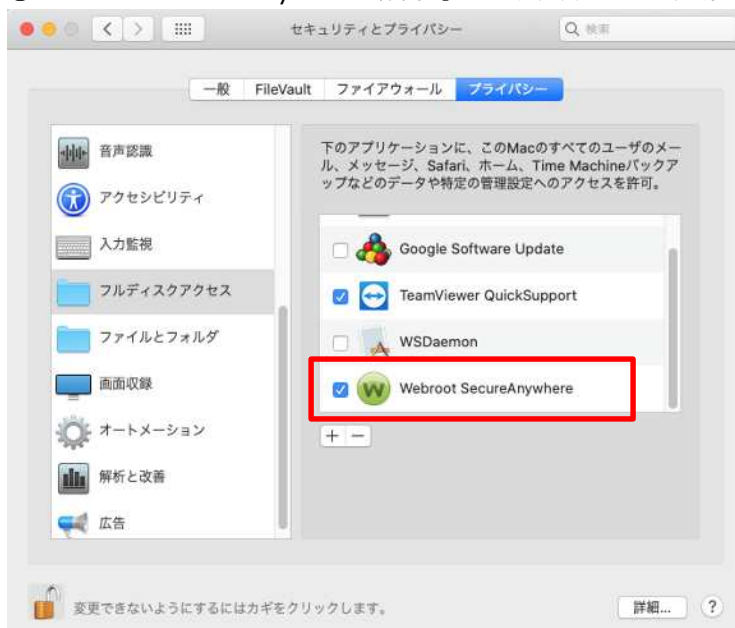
セキュリティとプライバシー

Q 検索

一般 FileVault ファイアウォール プライバシー

音声認識

アクセシビリティ

入力監視

フルディスクアクセス

ファイルとフォルダ

画面収録

オートメーション

解析と改善

広告

下のアプリケーションに、このMacのすべてのユーザのメール、メッセージ、Safari、ホーム、Time Machineバックアップなどのデータや特定の管理設定へのアクセスを許可。

Google Software Update

TeamViewer QuickSupport

WSDaemon

Webroot SecureAnywhere

+ −

変更できないようにするにはカギをクリックします。

詳細...

?